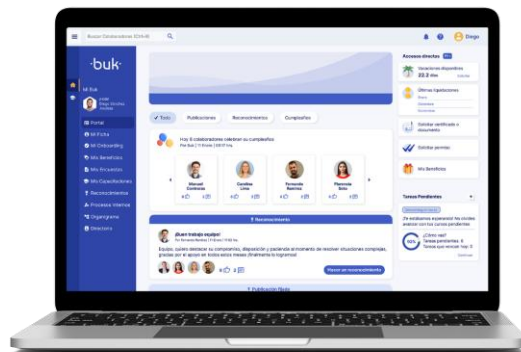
Buscar Colaboradores (Ctrl+K)

Diego

buk

Mi Buk

Portal
Mi Ficha
Mi Onboarding
Mis Beneficios
Mis Encuestas
Mis Capacitaciones
Reconocimientos
Procesos Internos
Organigrama
Directorio

Todo
Publicaciones
Reconocimientos
Cumpleaños

Hoy 5 colaboradores celebran su cumpleaños

Manuel Contreras
Carolina Lima
Fernanda Ramírez
Florencia Soto

Reconocimiento

¡Buen trabajo equipo!

Equipo, quiero destacar su compromiso, disposición y paciencia al momento de resolver situaciones complejas, gracias por el apoyo en todos estos meses ¡finalmente lo logramos!

Hacer un reconocimiento

Publicación fijada

Accesos directos

Vacaciones disponibles
22.8 días

Últimas liquidaciones

Solicitar certificado o documento

Solicitar permiso

Mis Beneficios

Tareas Pendientes

¿Cómo vas?
Tareas pendientes: 4
Tareas que avanzar hoy: 12

90%

Continuar